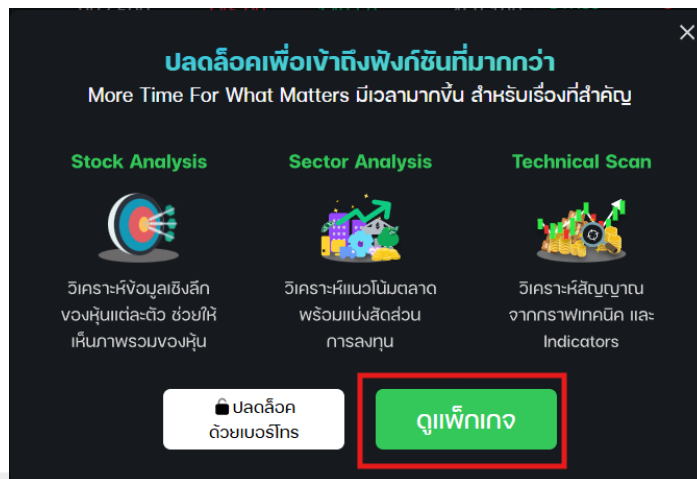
×

ปลดล็อคเพื่อเข้าถึงฟังก์ชันที่มากกว่า

More Time For What Matters มีเวลามากขึ้น สำหรับเรื่องที่สำคัญ

Stock Analysis

วิเคราะห์ข้อมูลเชิงลึกของหุ้นแต่ละตัว ช่วยให้เห็นภาพรวมของหุ้น

Sector Analysis

วิเคราะห์แนวโน้มตลาด พร้อมแบ่งสัดส่วนการลงทุน

Technical Scan

วิเคราะห์สัญญาณจากกราฟเทคนิค และ Indicators

ปลดล็อค ด้วยเบอร์โทร

ดูแพ็กเกจ